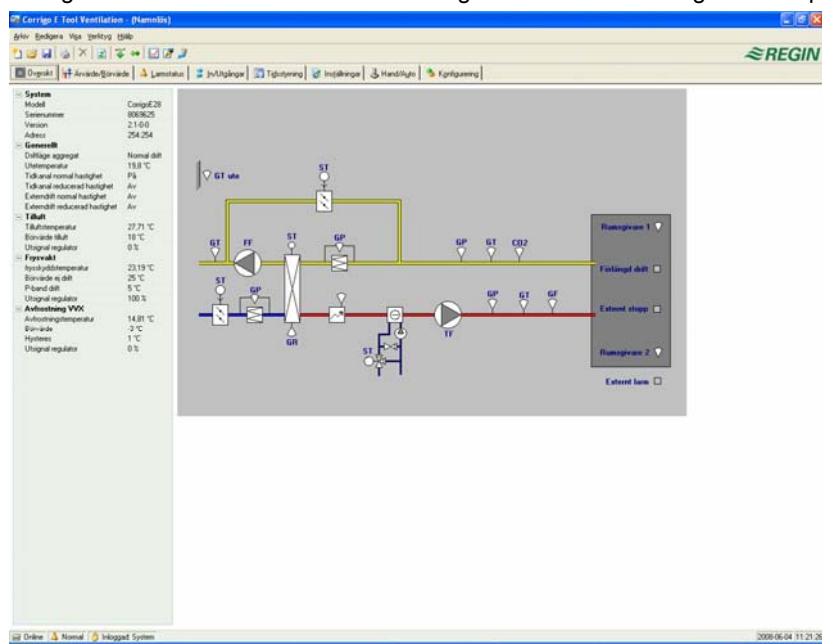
Corrigo E Tool Ventilation - (Namnlös)

Arkiv Redigera Visa Verktyg Hjälp

≋REGIN

Översikt | Ärvärde/Börvärde | Larmstatus | In/Utgångar | Tidstyrning | Inställningar | Hand/Auto | Konfigurering

System
Modell CorrigoE28
Serienummer 8069625
Version 2.1-0-0
Adress 254:254
Generellt
Driftläge aggregat Normal drift
Utetemperatur 19,8 °C
Tidkanal normal hastighet På
Tidkanal reducerad hastighet Av
Externdrift normal hastighet Av
Externdrift reducerad hastighet Av
Tilluft
Tilluftstemperatur 27,71 °C
Börvärde tilluft 18 °C
Utsignal regulator 0 %
Frysvakt
Frysskyddstemperatur 23,19 °C
Börvärde ej drift 25 °C
P-band drift 5 °C
Utsignal regulator 100 %
Avfrostning VVX
Avfrostningstemperatur 14,81 °C
Börvärde -3 °C
Hysteres 1 °C
Utsignal regulator 0 %

GT ute
ST
GT
FF
ST
GP
GP
GT
CO2
Rumsgivare 1
ST
GP
Förlängd drift
GR
GP
GT
GF
TF
Externt stopp
ST
Rumsgivare 2
Externt larm

Online | Normal | Inloggad: System
2008-06-04 11:21:26